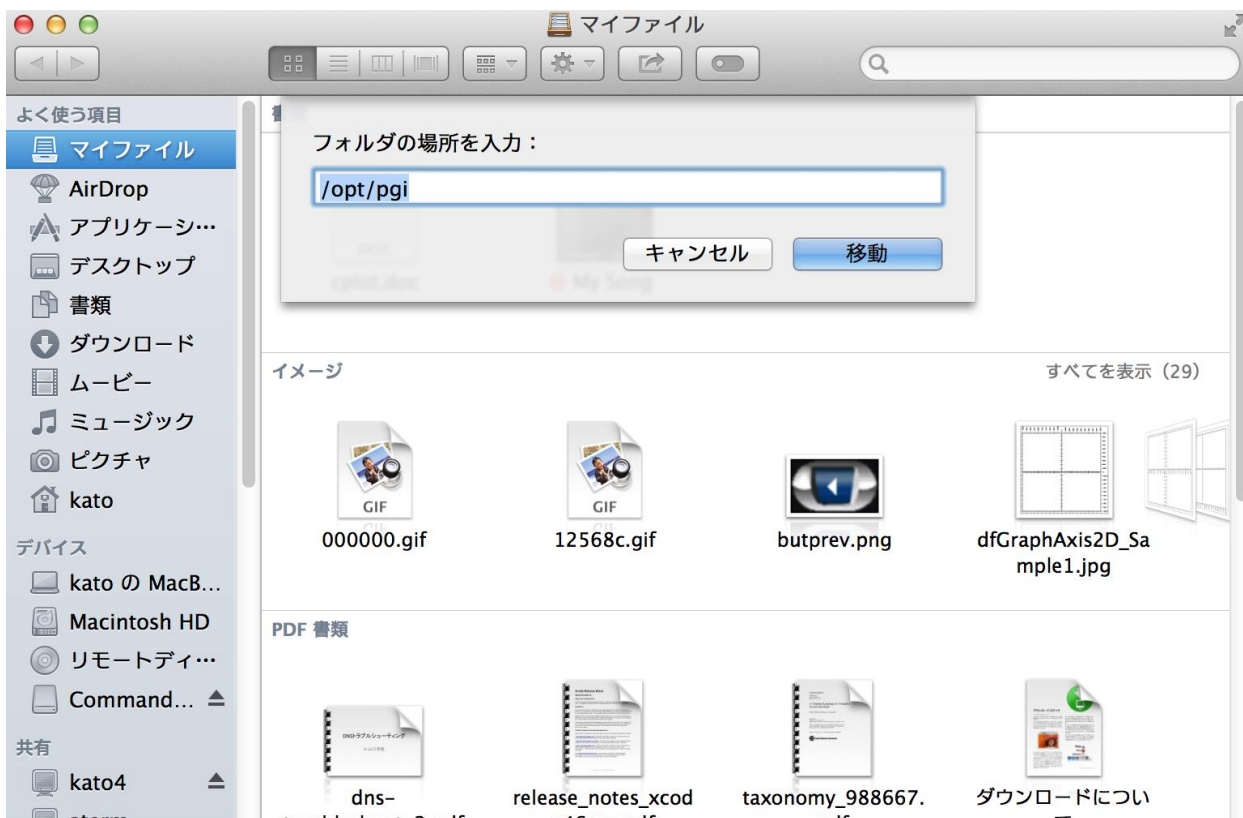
マイファイル

よく使う項目
マイファイル
AirDrop
アプリケーシ…
デスクトップ
書類
ダウンロード
ムービー
ミュージック
ピクチャ
kato
デバイス
kato の MacB…
Macintosh HD
リモートディ…
Command…
共有
kato4

フォルダの場所を入力：
/opt/pgi
キャンセル
移動

cplot.doc
My Song

イメージ
すべてを表示（29）
GIF
000000.gif
GIF
12568c.gif
butprev.png
dfGraphAxis2D_Sample1.jpg

PDF 書類
dns-
release_notes_xcod
taxonomy_988667.
ダウンロードについ